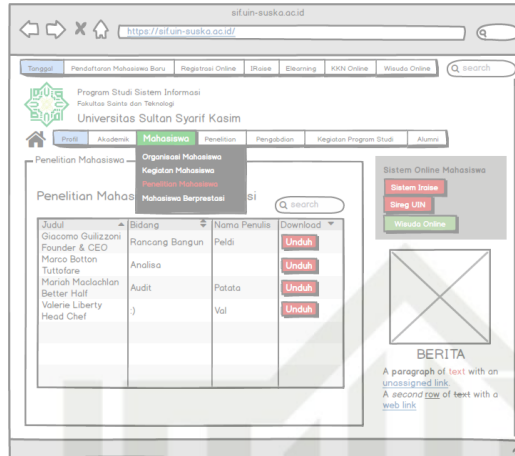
sif.uin-suska.ac.id

https://sif.uin-suska.ac.id/

Tonggal | Pendaftaran Mahasiswa Baru | Registrasi Online | IRaise | Elearning | KKN Online | Wisuda Online | search

Program Studi Sistem Informasi
Fakultas Sains dan Teknologi
Universitas Sultan Syarif Kasim

Profil | Akademik | Mahasiswa | Penelitian | Pengabdian | Kegiatan Program Studi | Alumni

Organisasi Mahasiswa
Kegiatan Mahasiswa
Penelitian Mahasiswa
Mahasiswa Berprestasi

Penelitian Mahasiswa

Penelitian Mahas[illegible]si

search

| Judul | Bidang | Nama Penulis | Download |
|---|---|---|---|
| Giacomo Guilizzoni Founder & CEO | Rancang Bangun | Peldi | Unduh |
| Marco Botton Tuttofare | Analisa | | Unduh |
| Mariah Maclachlan Better Half | Audit | Patata | Unduh |
| Valerie Liberty Head Chef | :) | Val | Unduh |

Sistem Online Mahasiswa
Sistem Iraise
Sireg UIN
Wisuda Online

BERITA
A paragraph of text with an unassigned link.
A second row of text with a web link